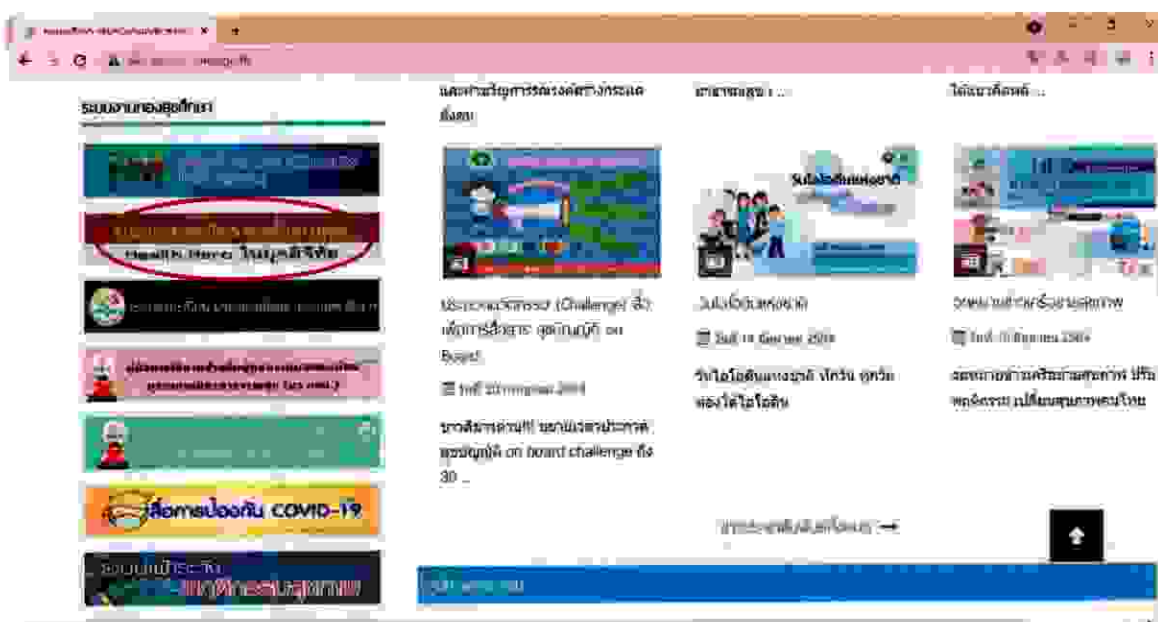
ระบบงานกองสุขศึกษา

Health Hero ในยุคดิจิทัล

สื่อการป้องกัน COVID-19

ระบบเฝ้าระวัง พฤติกรรมสุขภาพ

และค่านิยมการรณรงค์สร้างกระแส สังคม

ประกวดคลิปวิดีโอ (Challenge) สื่อเพื่อการสื่อสาร สุขบัญญัติ on Board

วันที่ 20 กรกฎาคม 2564

ขยายเวลาส่งผลงาน!! ประกวดสุขบัญญัติ on board challenge ถึง 30 ...

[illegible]

วันไอโอดีนแห่งชาติ

วันที่ 14 มิถุนายน 2564

วันไอโอดีนแห่งชาติ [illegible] ของให้ไอโอดีน

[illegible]

วันที่ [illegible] 2564

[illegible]

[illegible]

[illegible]